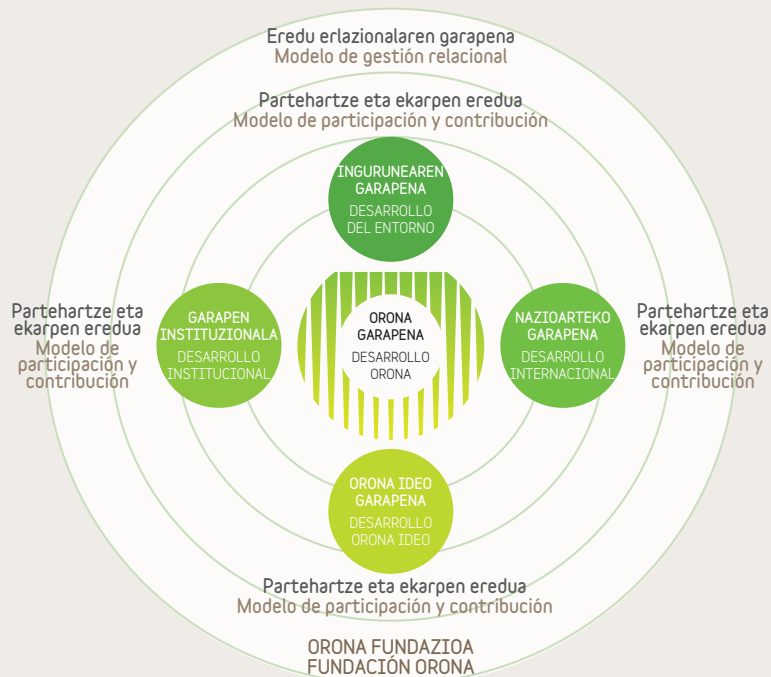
Eredu erlazionalaren garapena
Modelo de gestión relacional

Partehartze eta ekarpen eredua
Modelo de participación y contribución

INGURUNEAREN GARAPENA
DESARROLLO DEL ENTORNO

Partehartze eta ekarpen eredua
Modelo de participación y contribución

GARAPEN INSTITUZIONALA
DESARROLLO INSTITUCIONAL

ORONA GARAPENA
DESARROLLO ORONA

NAZIOARTEKO GARAPENA
DESARROLLO INTERNACIONAL

Partehartze eta ekarpen eredua
Modelo de participación y contribución

ORONA IDEO GARAPENA
DESARROLLO ORONA IDEO

Partehartze eta ekarpen eredua
Modelo de participación y contribución

ORONA FUNDAZIOA
FUNDACIÓN ORONA